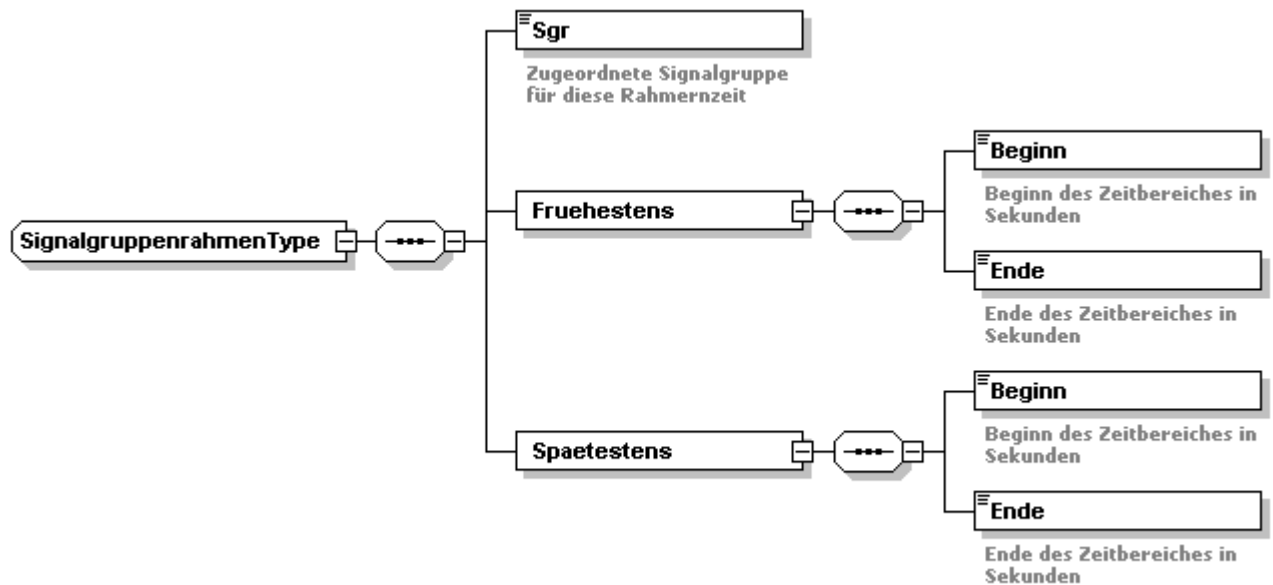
SignalgruppenrahmenType

Sgr

Zugeordnete Signalgruppe für diese Rahmernzeit

Fruehestens

Beginn

Beginn des Zeitbereiches in Sekunden

Ende

Ende des Zeitbereiches in Sekunden

Spaetestens

Beginn

Beginn des Zeitbereiches in Sekunden

Ende

Ende des Zeitbereiches in Sekunden